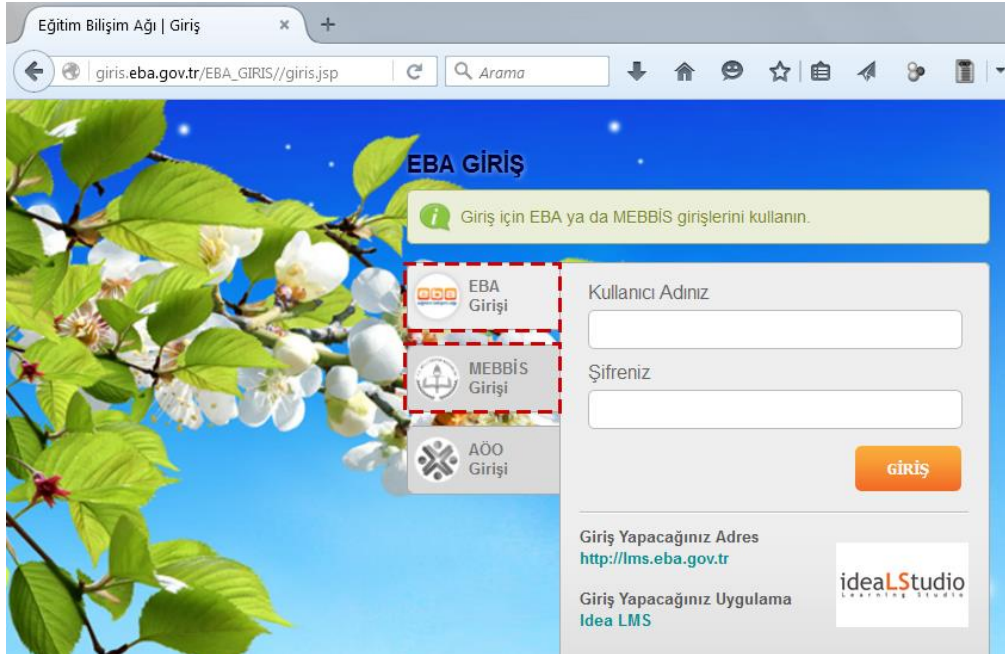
Eğitim Bilişim Ağı | Giriş ×

giris.eba.gov.tr/EBA_GIRIS//giris.jsp

Arama

EBA GİRİŞ

Giriş için EBA ya da MEBBİS girişlerini kullanın.

EBA Girişi

MEBBİS Girişi

AÖO Girişi

Kullanıcı Adınız

Şifreniz

GİRİŞ

Giriş Yapacağınız Adres
http://lms.eba.gov.tr

Giriş Yapacağınız Uygulama
Idea LMS

ideaLStudio
Learning Studio